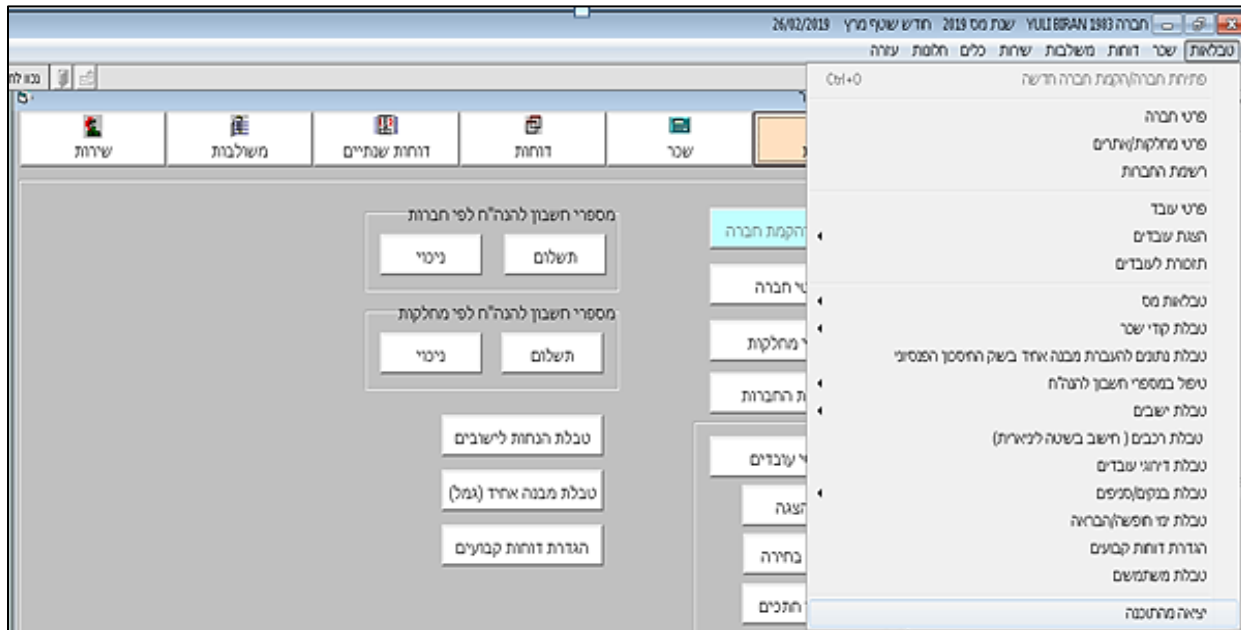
26/02/2019 YULI BIRAN 1983 חברה שנת מס 2019 חודש שוטף מרץ

טבלאות שכר דוחות משלבות שירות כלים חלונות עזרה

פתיחת חברה/הקמת חברה חדשה Ctrl+O
פרטי חברה
פרטי מחלקות/אתרים
רשימת החברות
פרטי עובד
הצגת עובדים
תזכורות לעובדים
טבלאות מס
טבלת קודי שכר
טבלת נתונים להעברת מבנה אחיד בשוק החיסכון הפנסיוני
טיפול במספרי חשבון להנה"ח
טבלת ישובים
טבלת רכבים ( חישוב בשיטה ליניארית)
טבלת דירוג עובדים
טבלת בנקים/סניפים
טבלת ימי חופשה/הבראה
הגדרת דוחות קבועים
טבלת משתמשים
יציאה מהתוכנה

שירות משלבות דוחות שנתיים דוחות שכר

מספרי חשבון להנה"ח לפי חברות
ניכוי תשלום
מספרי חשבון להנה"ח לפי מחלקות
ניכוי תשלום
טבלת הנחות לישובים
טבלת מבנה אחיד (גמל)
הגדרת דוחות קבועים

הקמת חברה
י חברה
י מחלקות
ת החברות
י עובדים
הצגה
בחירה
חתכים